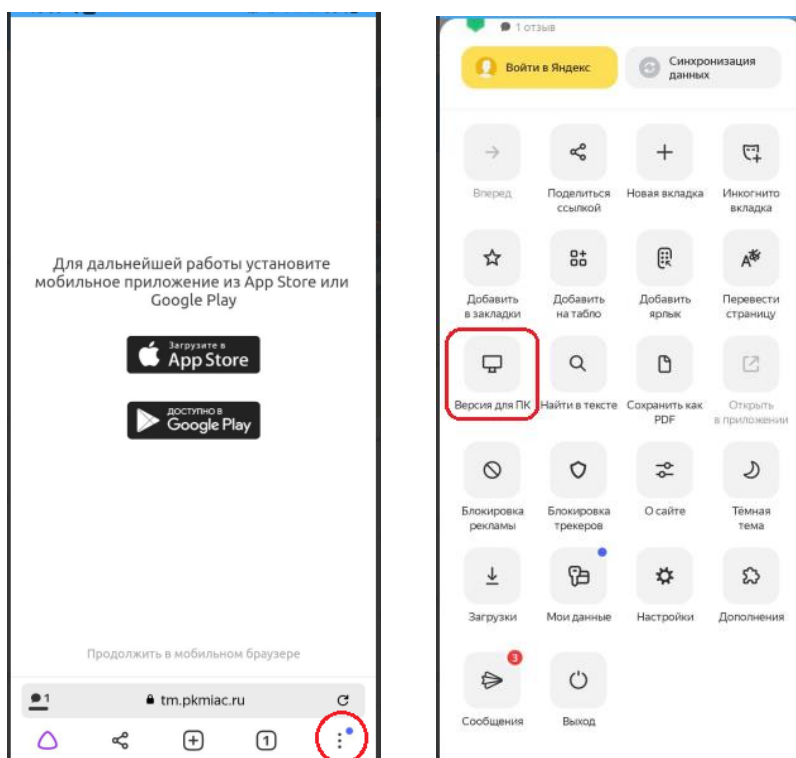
Для дальнейшей работы установите мобильное приложение из App Store или Google Play

Загрузите в App Store

ДОСТУПНО В Google Play

Продолжить в мобильном браузере

1 tm.pkmiac.ru

1

1 отзыв

Войти в Яндекс

Синхронизация данных

Вперед

Поделиться ссылкой

Новая вкладка

Инкогнито вкладка

Добавить в закладки

Добавить на табло

Добавить ярлык

Перевести страницу

Версия для ПК

Найти в тексте

Сохранить как PDF

Открыть в приложении

Блокировка рекламы

Блокировка трекеров

О сайте

Тёмная тема

Загрузки

Мои данные

Настройки

Дополнения

3

Сообщения

Выход